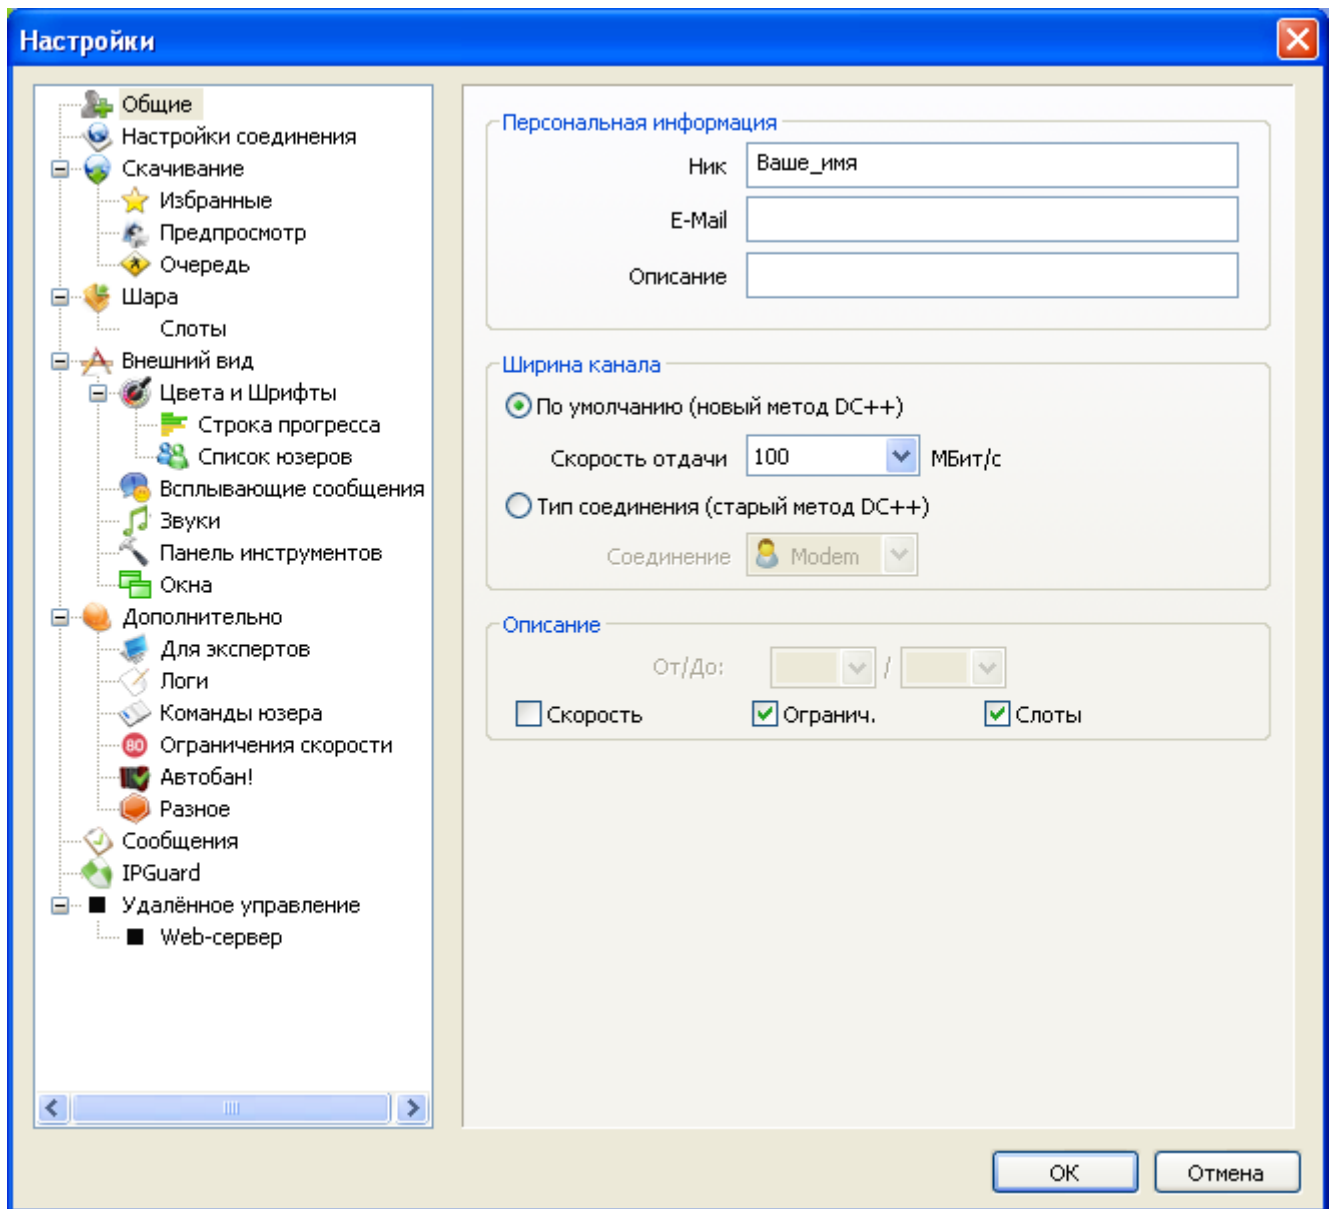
Настройки

Общие
Настройки соединения
Скачивание
Избранные
Предпросмотр
Очередь
Шара
Слоты
Внешний вид
Цвета и Шрифты
Строка прогресса
Список юзеров
Всплывающие сообщения
Звуки
Панель инструментов
Окна
Дополнительно
Для экспертов
Логи
Команды юзера
Ограничения скорости
Автобан!
Разное
Сообщения
IPGuard
Удалённое управление
Web-сервер

Персональная информация
Ник Ваше_имя
E-Mail
Описание

Ширина канала
По умолчанию (новый метод DC++)
Скорость отдачи 100 МБит/с
Тип соединения (старый метод DC++)
Соединение Modem

Описание
От/До: /
Скорость Огранич. Слоты

OK Отмена